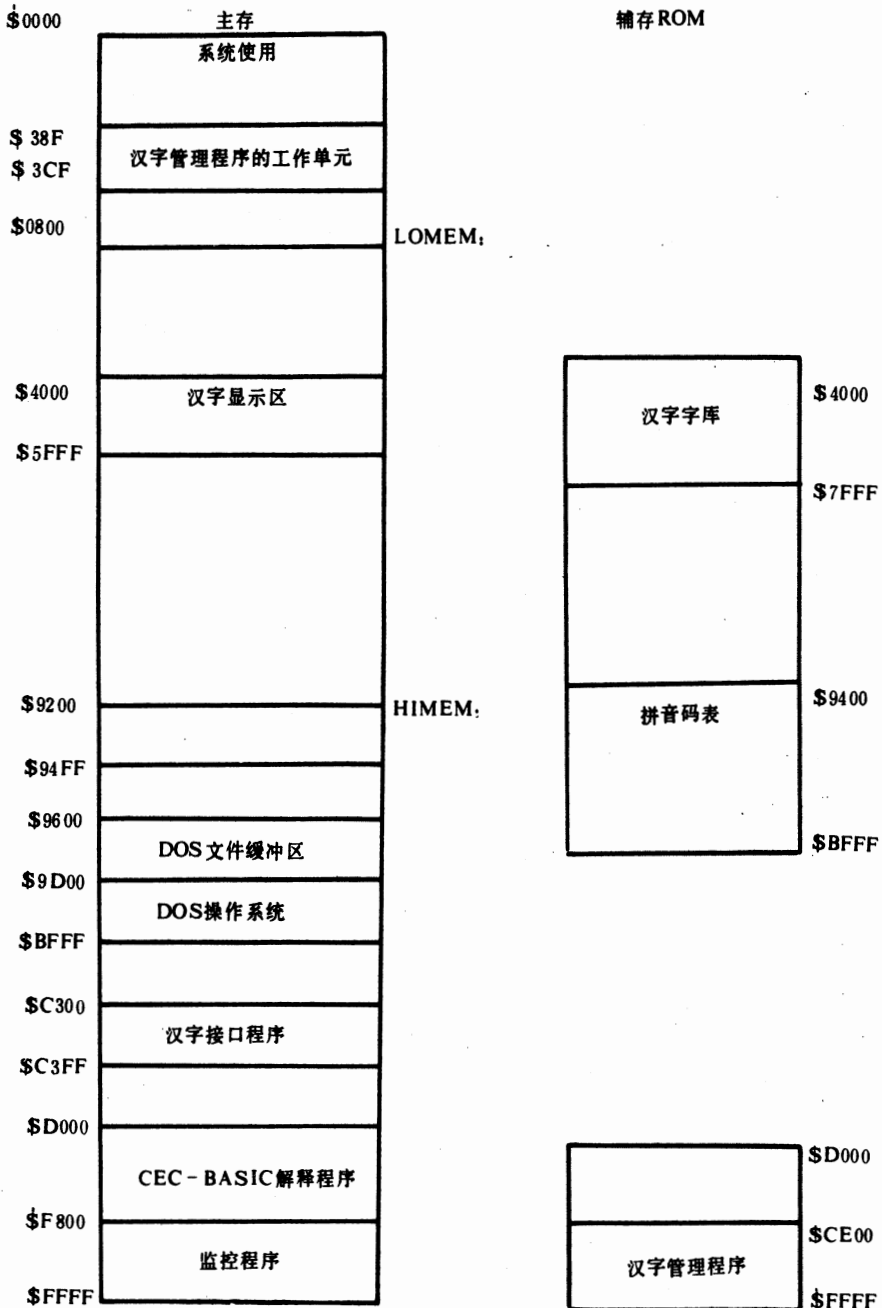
$0000
主存
系统使用
$ 38F
$ 3CF
汉字管理程序的工作单元
$0800
LOMEM:
$4000
汉字显示区
$5FFF
$9200
HIMEM:
$94FF
$9600
DOS文件缓冲区
$9D00
DOS操作系统
$BFFF
$C300
汉字接口程序
$C3FF
$D000
CEC-BASIC解释程序
$F800
监控程序
$FFFF

辅存ROM
汉字字库
$4000
$7FFF
拼音码表
$9400
$BFFF
$D000
$CE00
汉字管理程序
$FFFF